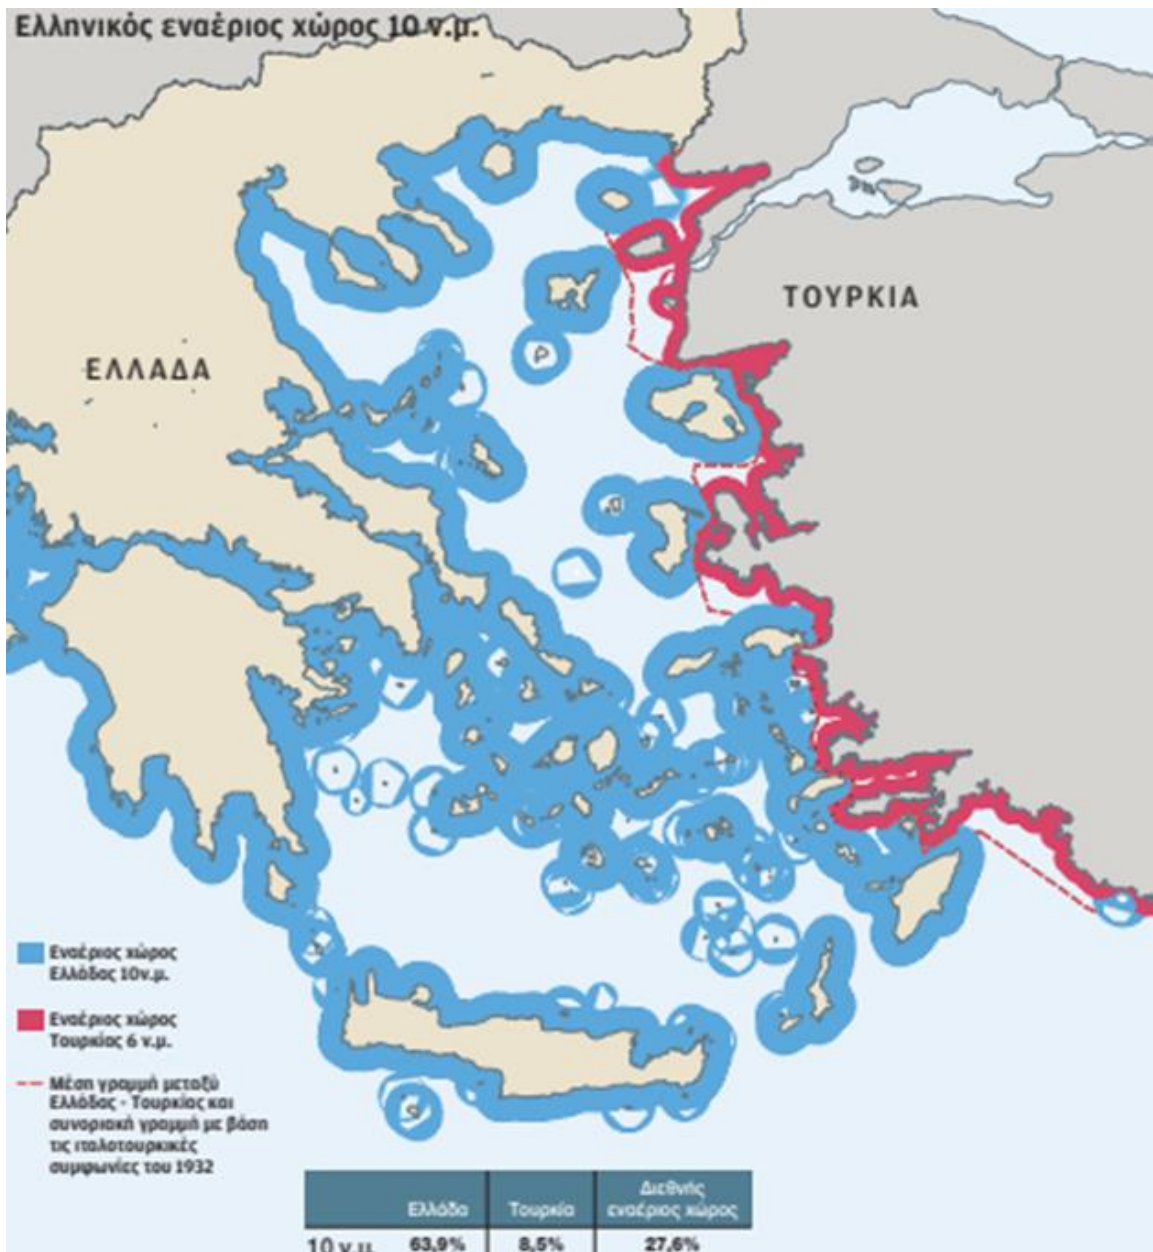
Ελληνικός εναέριος χώρος 10 ν.μ.

ΤΟΥΡΚΙΑ

ΕΛΛΑΔΑ

Εναέριος χώρος Ελλάδας 10ν.μ.

Εναέριος χώρος Τουρκίας 6 ν.μ.

Μέση γραμμή μεταξύ Ελλάδας - Τουρκίας και συνοριακή γραμμή με βάση τις ιταλοτουρκικές συμφωνίες του 1932

| | Ελλάδα | Τουρκία | Διεθνής εναέριος χώρος |
|---|---|---|---|
| 10 ν.μ. | 63,9% | 8,5% | 27,6% |